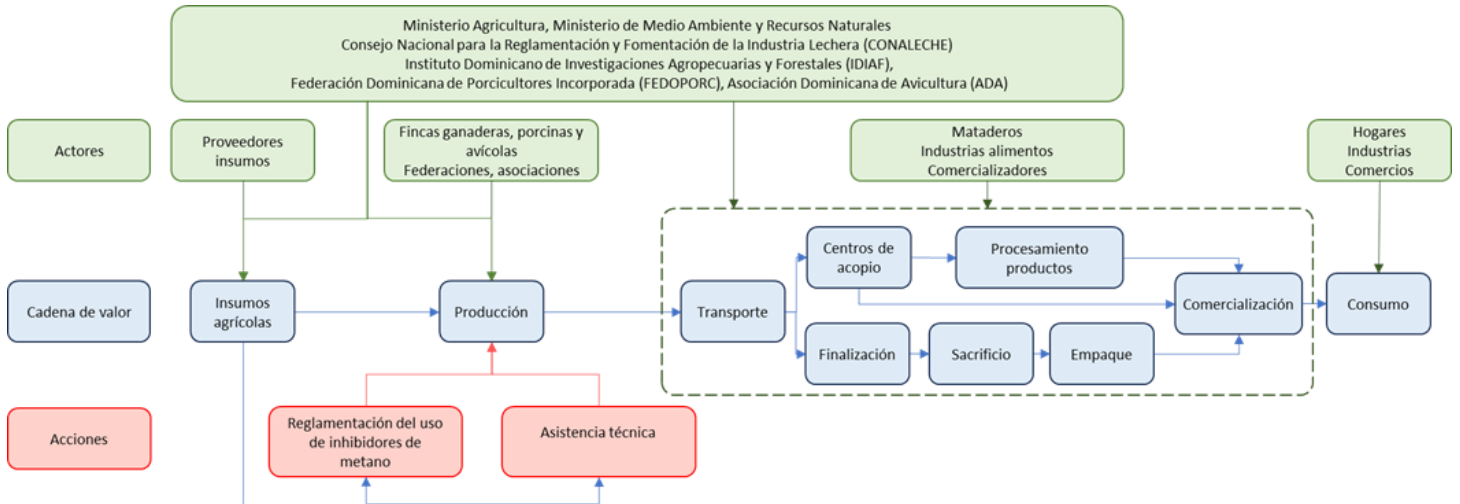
Ministerio Agricultura, Ministerio de Medio Ambiente y Recursos Naturales
Consejo Nacional para la Reglamentación y Fomentación de la Industria Lechera (CONALECHE)
Instituto Dominicano de Investigaciones Agropecuarias y Forestales (IDIAF),
Federación Dominicana de Porcicultores Incorporada (FEDOPORC), Asociación Dominicana de Avicultura (ADA)

Actores

Proveedores insumos

Fincas ganaderas, porcinas y avícolas
Federaciones, asociaciones

Mataderos
Industrias alimentos
Comercializadores

Hogares
Industrias
Comercios

Cadena de valor

Insumos agrícolas

Producción

Transporte

Centros de acopio

Procesamiento productos

Comercialización

Consumo

Finalización

Sacrificio

Empaque

Acciones

Reglamentación del uso de inhibidores de metano

Asistencia técnica